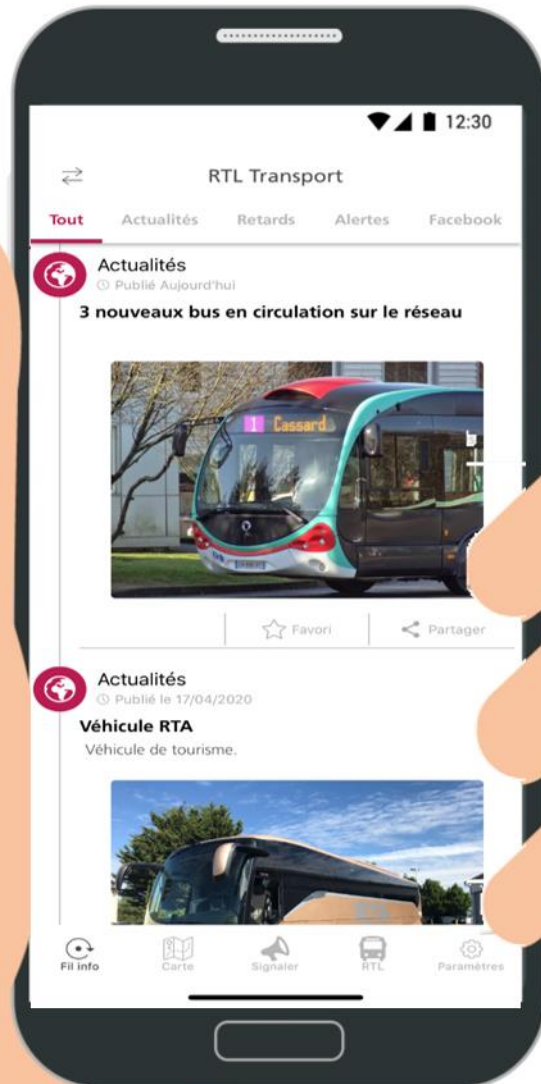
12:30

RTL Transport

Tout
Actualités
Retards
Alertes
Facebook

Actualités
Publié Aujourd'hui

3 nouveaux bus en circulation sur le réseau

1 Cassard

Favori
Partager

Actualités
Publié le 17/04/2020

Véhicule RTA

Véhicule de tourisme.

Fil info
Carte
Signaler
RTL
Paramètres